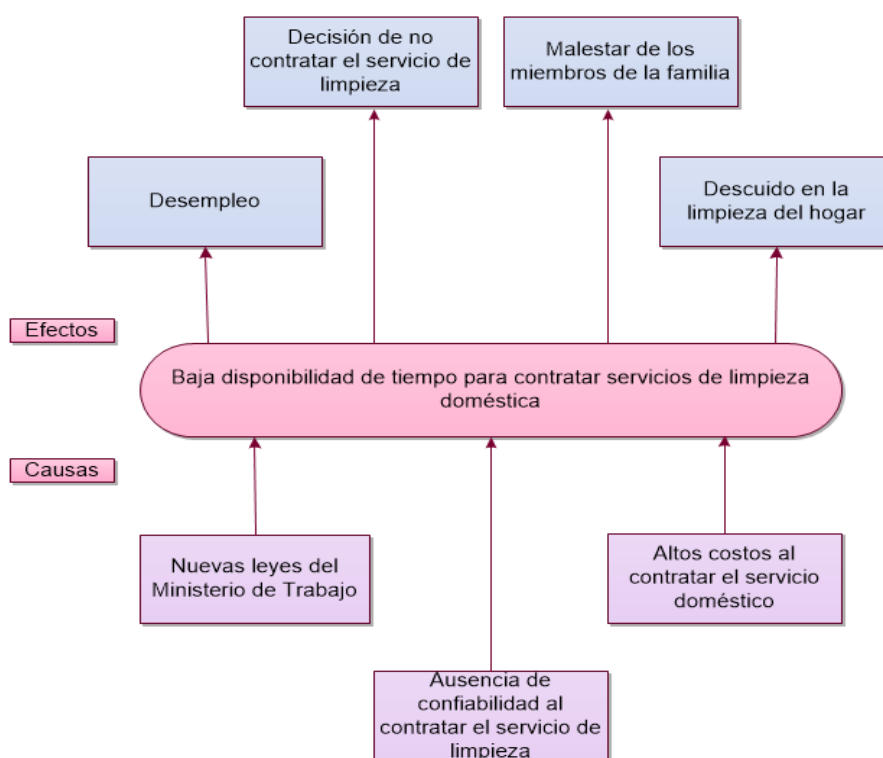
Decisión de no contratar el servicio de limpieza

Malestar de los miembros de la familia

Desempleo

Descuido en la limpieza del hogar

Efectos

Baja disponibilidad de tiempo para contratar servicios de limpieza doméstica

Causas

Nuevas leyes del Ministerio de Trabajo

Altos costos al contratar el servicio doméstico

Ausencia de confiabilidad al contratar el servicio de limpieza